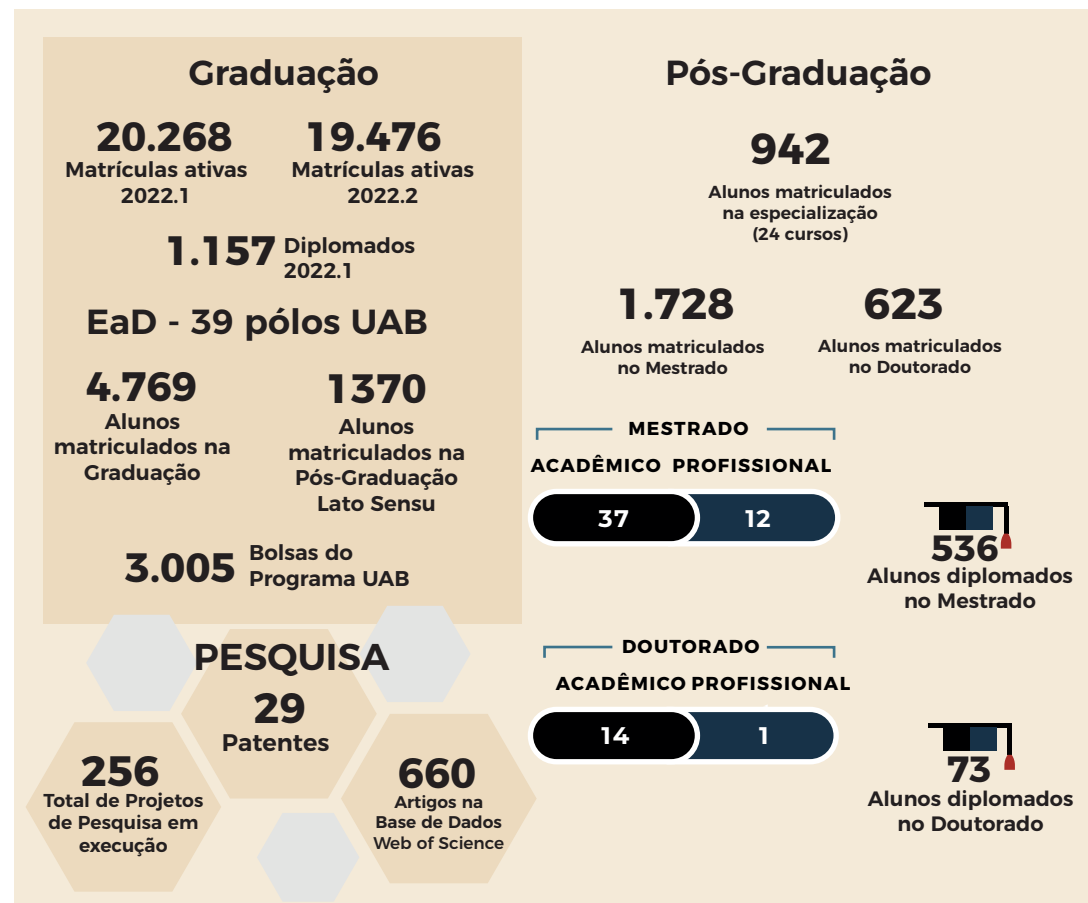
Graduação

20.268
Matrículas ativas
2022.1

19.476
Matrículas ativas
2022.2

1.157 Diplomados
2022.1

EaD - 39 pólos UAB

4.769
Alunos matriculados na Graduação

1370
Alunos matriculados na Pós-Graduação Lato Sensu

3.005 Bolsas do Programa UAB

PESQUISA

29
Patentes

256
Total de Projetos de Pesquisa em execução

660
Artigos na Base de Dados Web of Science

Pós-Graduação

942
Alunos matriculados na especialização (24 cursos)

1.728
Alunos matriculados no Mestrado

623
Alunos matriculados no Doutorado

MESTRADO
ACADÊMICO PROFISSIONAL
37 12

536
Alunos diplomados no Mestrado

DOUTORADO
ACADÊMICO PROFISSIONAL
14 1

73
Alunos diplomados no Doutorado